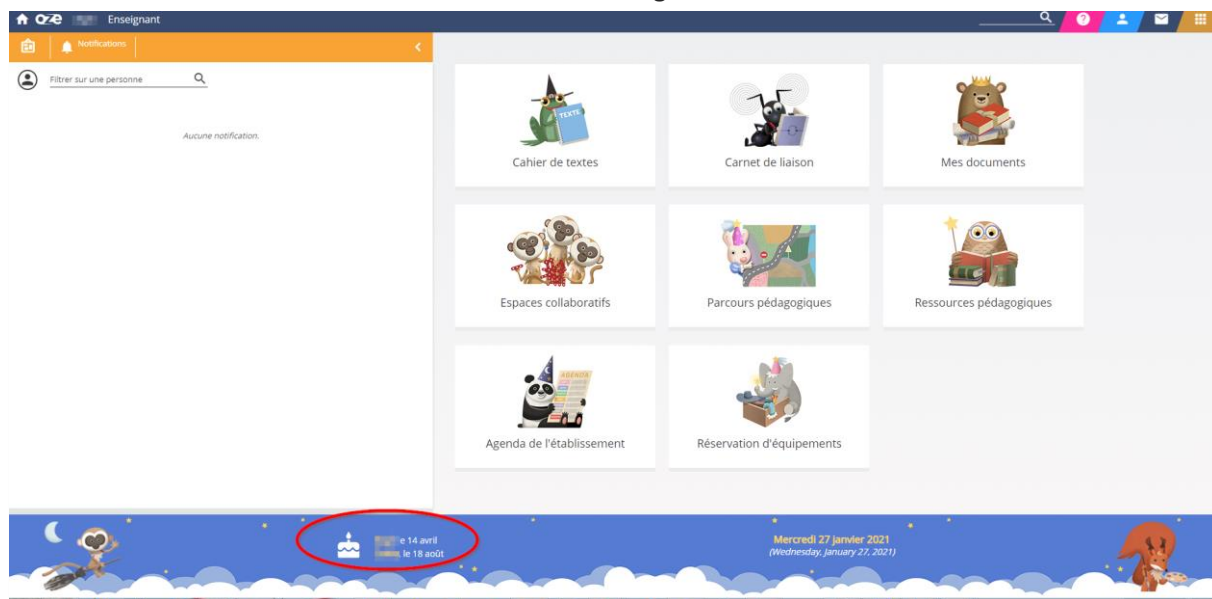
OZE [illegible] Enseignant

Notifications

Filtrer sur une personne

Aucune notification.

TEXTE

Cahier de textes

Carnet de liaison

Mes documents

Espaces collaboratifs

Parcours pédagogiques

Ressources pédagogiques

AGENDA

Agenda de l'établissement

Réservation d'équipements

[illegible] e 14 avril
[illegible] le 18 août

Mercredi 27 janvier 2021
(Wednesday, January 27, 2021)